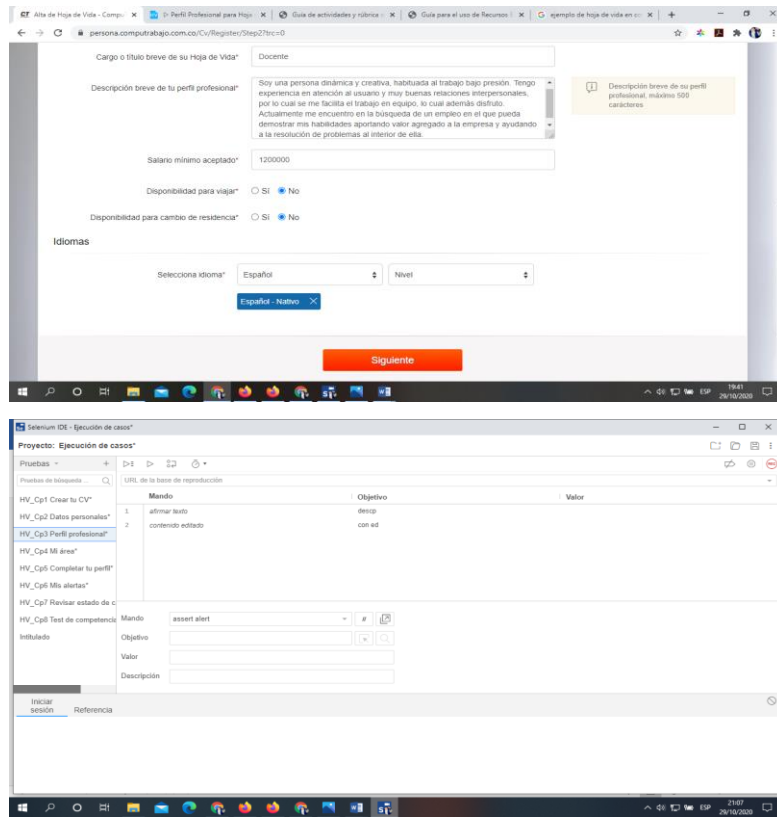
Alta de Hoja de Vida - Compu | Perfil Profesional para Hoja | Guia de actividades y rúbrica | Guia para el uso de Recursos | ejemplo de hoja de vida en | +

persona.computrabajo.com.co/Cv/Register/Step2?trc=0

Cargo o título breve de su Hoja de Vida* Docente

Descripción breve de tu perfil profesional* Soy una persona dinámica y creativa, habituada al trabajo bajo presión. Tengo experiencia en atención al usuario y muy buenas relaciones interpersonales, por lo cual se me facilita el trabajo en equipo, lo cual además disfruto. Actualmente me encuentro en la búsqueda de un empleo en el que pueda demostrar mis habilidades aportando valor agregado a la empresa y ayudando a la resolución de problemas al interior de ella.

Descripción breve de su perfil profesional, máximo 500 caracteres

Salario mínimo aceptado* 1200000

Disponibilidad para viajar* Sí No

Disponibilidad para cambio de residencia* Sí No

Idiomas

Selecciona idioma* Español Nivel

Español - Nativo

Siguiente

ESP 19:41 29/10/2020

Selenium IDE - Ejecución de casos*

Proyecto: Ejecución de casos*

Pruebas +

Pruebas de búsqueda

URL de la base de reproducción

HV_Cp1 Crear tu CV*
HV_Cp2 Datos personales*
HV_Cp3 Perfil profesional*
HV_Cp4 Mi área*
HV_Cp5 Completar tu perfil*
HV_Cp6 Mis alertas*
HV_Cp7 Revisar estado de c
HV_Cp8 Test de competencia
Intitulado

| | Mando | Objetivo | Valor |
|---|---|---|---|
| 1 | afirmar texto | descp | |
| 2 | contenido editado | con ed | |

Mando assert alert
Objetivo
Valor
Descripción

Iniciar sesión Referencia

ESP 21:07 29/10/2020